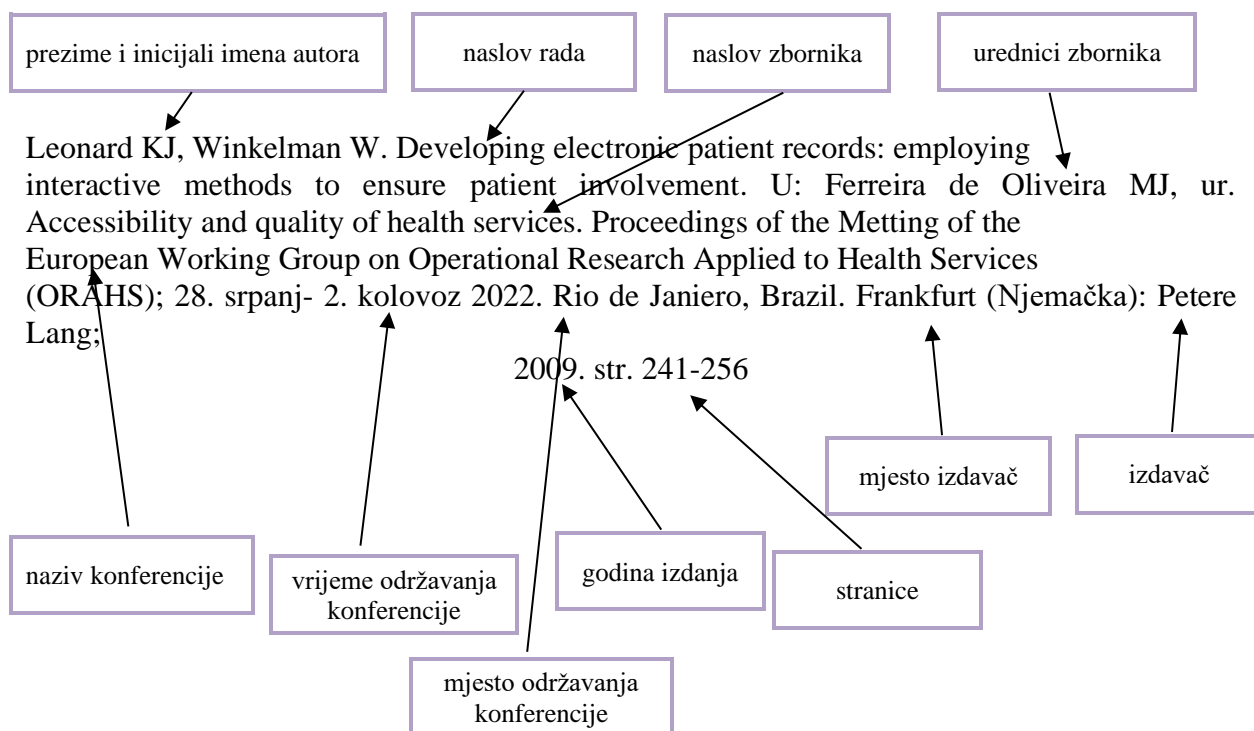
prezime i inicijali imena autora

naslov rada

naslov zbornika

urednici zbornika

Leonard KJ, Winkelman W. Developing electronic patient records: employing interactive methods to ensure patient involvement. U: Ferreira de Oliveira MJ, ur. Accessibility and quality of health services. Proceedings of the Metting of the European Working Group on Operational Research Applied to Health Services (ORAHS); 28. srpanj- 2. kolovoz 2022. Rio de Janiero, Brazil. Frankfurt (Njemačka): Petere Lang;

2009. str. 241-256

mjesto izdavač

izdavač

naziv konferencije

vrijeme održavanja konferencije

godina izdanja

stranice

mjesto održavanja konferencije